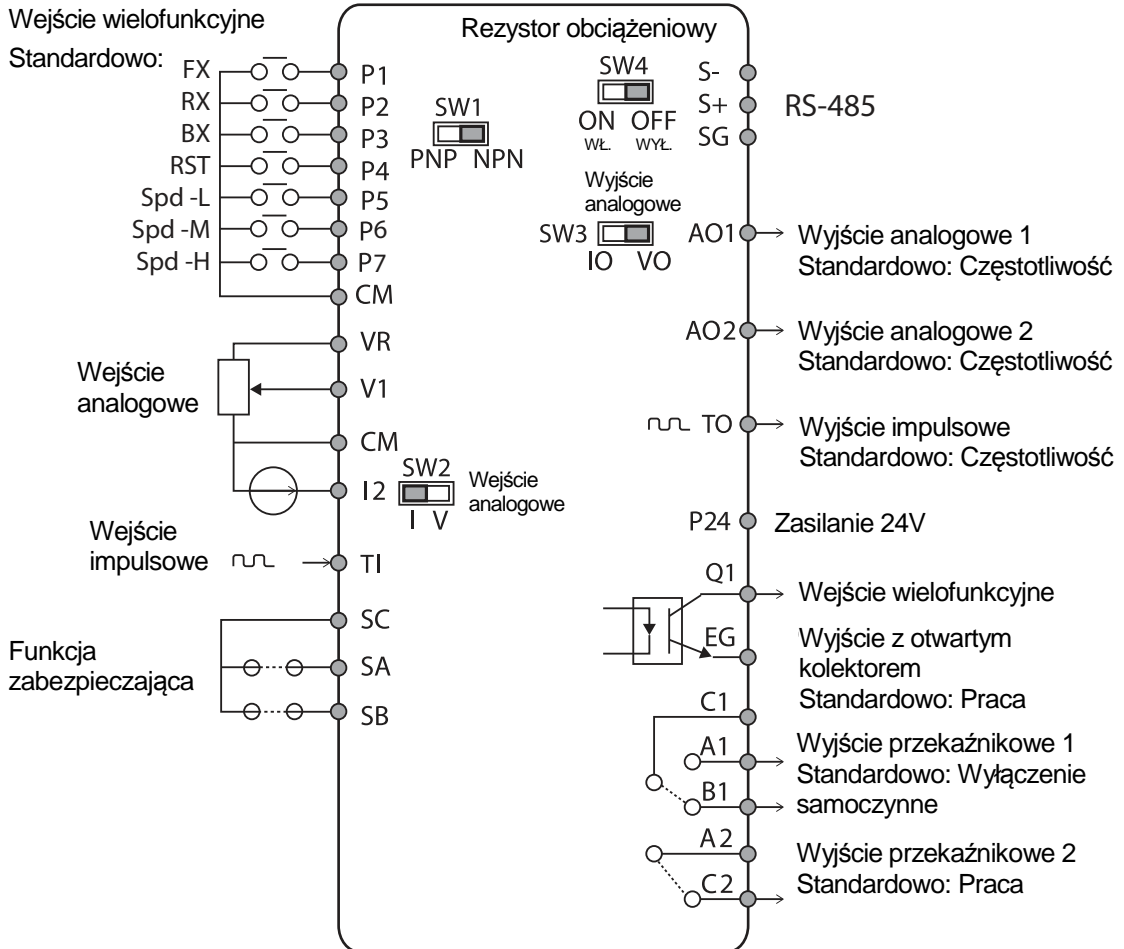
Wejście wielofunkcyjne
Standardowo:

FX P1
RX P2
BX P3
RST P4
Spd -L P5
Spd -M P6
Spd -H P7
CM

SW1
PNP NPN

VR
Wejście analogowe
V1
CM
I2
SW2
I V
Wejście analogowe

Wejście impulsowe
TI

SC
Funkcja zabezpieczająca
SA
SB

Rezystor obciążeniowy
SW4
ON OFF
WŁ. WYŁ.
S-
S+
SG
RS-485

Wyjście analogowe
SW3
IO VO
AO1
Wyjście analogowe 1
Standardowo: Częstotliwość

AO2
Wyjście analogowe 2
Standardowo: Częstotliwość

TO
Wyjście impulsowe
Standardowo: Częstotliwość

P24
Zasilanie 24V

Q1
Wejście wielofunkcyjne
EG
Wyjście z otwartym kolektorem
Standardowo: Praca

C1
A1
B1
Wyjście przekaźnikowe 1
Standardowo: Wyłączenie samoczynne

A2
C2
Wyjście przekaźnikowe 2
Standardowo: Praca